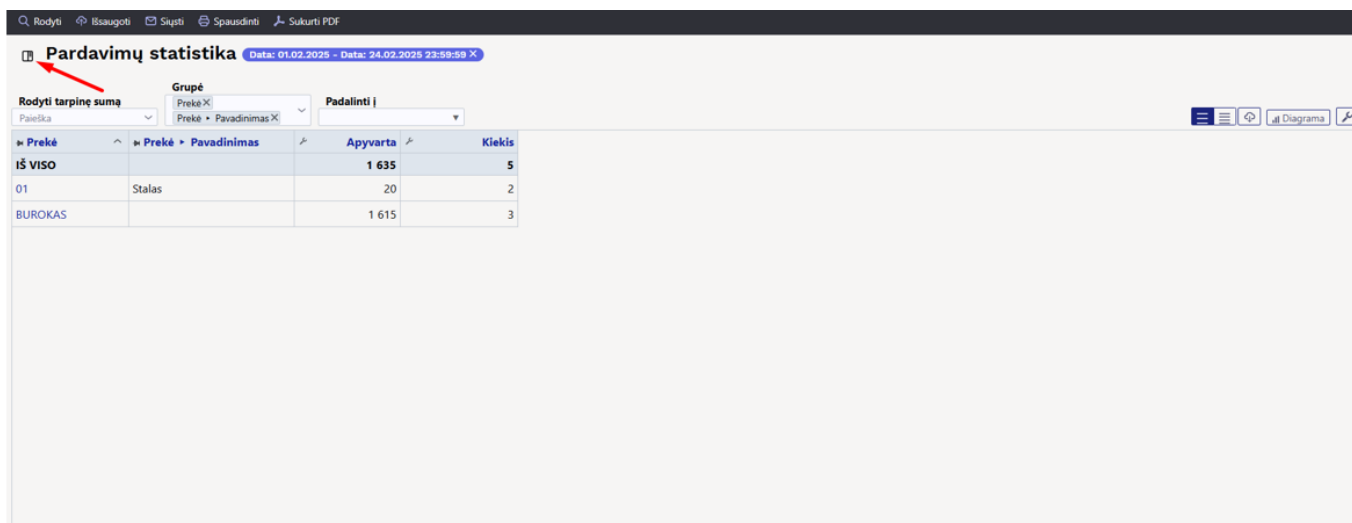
Rodyti Išsaugoti Siųsti Spausdinti Sukurti PDF

Pardavimų statistika Data: 01.02.2025 - Data: 24.02.2025 23:59:59 ×

Rodyti tarpinę sumą
Paieška

Grupė
Prekė ×
Prekė ▸ Pavadinimas ×

Padalinti į

Diagrama

| Prekė | Prekė ▸ Pavadinimas | Apyvarta | Kiekis |
|---|---|---|---|
| IŠ VISO | | 1 635 | 5 |
| 01 | Stalas | 20 | 2 |
| BUROKAS | | 1 615 | 3 |